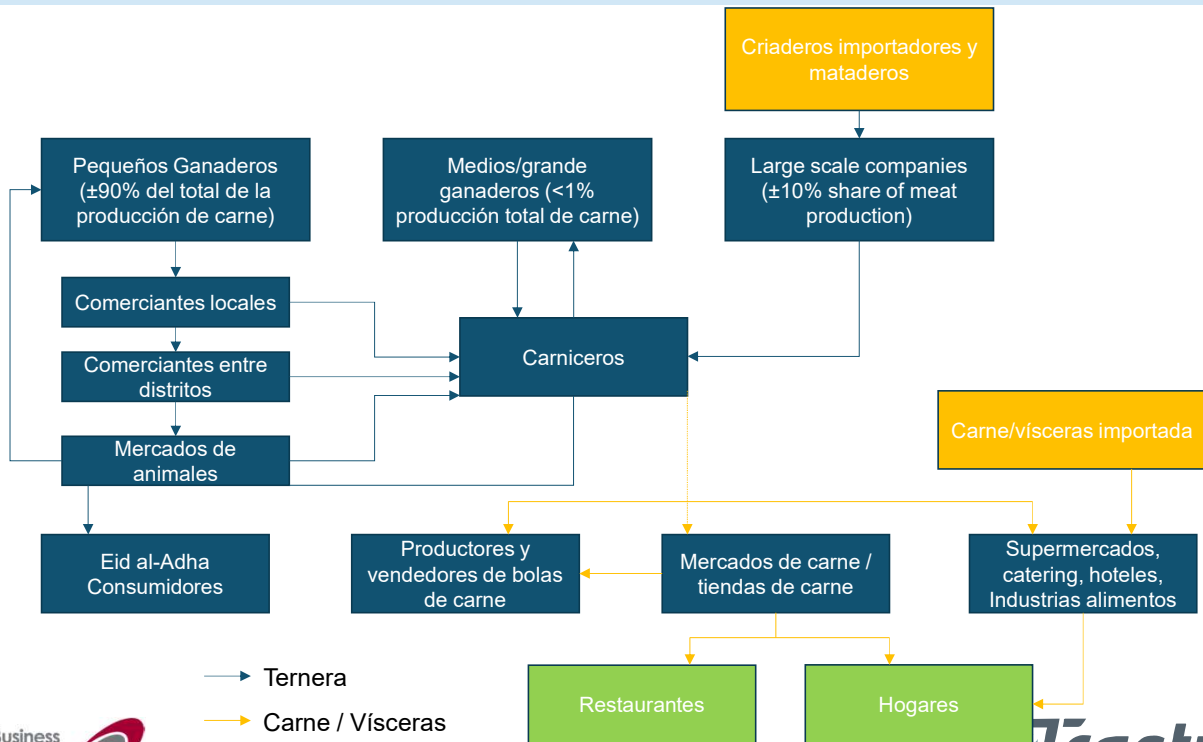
Criaderos importadores y mataderos

Pequeños Ganaderos (±90% del total de la producción de carne)

Medios/grande ganaderos (<1% producción total de carne)

Large scale companies (±10% share of meat production)

Comerciantes locales

Comerciantes entre distritos

Mercados de animales

Carniceros

Carne/vísceras importada

Eid al-Adha Consumidores

Productores y vendedores de bolas de carne

Mercados de carne / tiendas de carne

Supermercados, catering, hoteles, Industrias alimentos

Ternera

Carne / Vísceras

Restaurantes

Hogares

Business